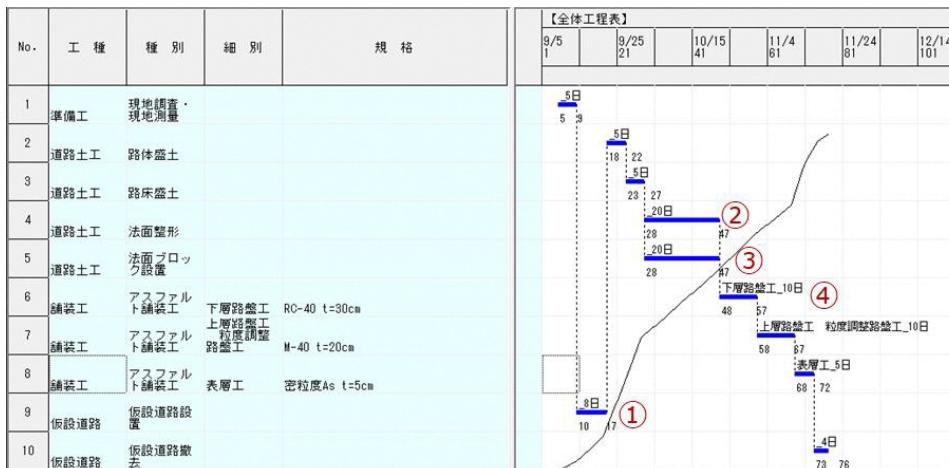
| No. | 工　種 | 種　別 | 細　別 | 規　格 |
|---|---|---|---|---|
| 1 | 準備工 | 現地調査・現地測量 | | |
| 2 | 道路土工 | 路体盛土 | | |
| 3 | 道路土工 | 路床盛土 | | |
| 4 | 道路土工 | 法面整形 | | |
| 5 | 道路土工 | 法面ブロック設置 | | |
| 6 | 舗装工 | アスファルト舗装工 | 下層路盤工 | RC-40 t=30cm |
| 7 | 舗装工 | アスファルト舗装工 | 上層路盤工 粒度調整路盤工 | M-40 t=20cm |
| 8 | 舗装工 | アスファルト舗装工 | 表層工 | 密粒度As t=5cm |
| 9 | 仮設道路 | 仮設道路設置 | | |
| 10 | 仮設道路 | 仮設道路撤去 | | |

【全体工程表】

9/5
1

9/25
21

10/15
41

11/4
61

11/24
81

12/14
101

5日
5　9

5日
18　22

5日
23　27

20日
28　47
②

20日
28　47
③

下層路盤工_10日
48　57
④

上層路盤工　粒度調整路盤工_10日
58　67

表層工_5日
68　72

8日
10　17
①

4日
73　76